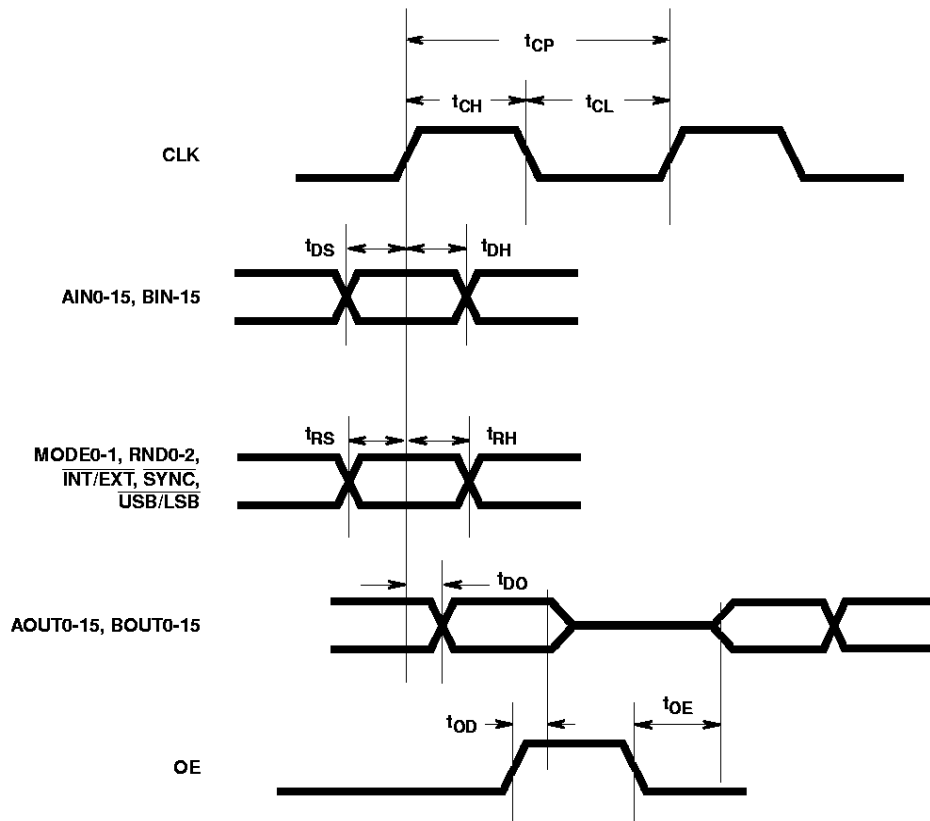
$t_{CP}$

$t_{CH}$ $t_{CL}$

CLK

$t_{DS}$ $t_{DH}$

AIN0-15, BIN-15

$t_{RS}$ $t_{RH}$

MODE0-1, RND0-2, $\overline{INT}/EXT$, $\overline{SYNC}$, $\overline{USB}/LSB$

$t_{DO}$

AOUT0-15, BOUT0-15

$t_{OD}$ $t_{OE}$

OE